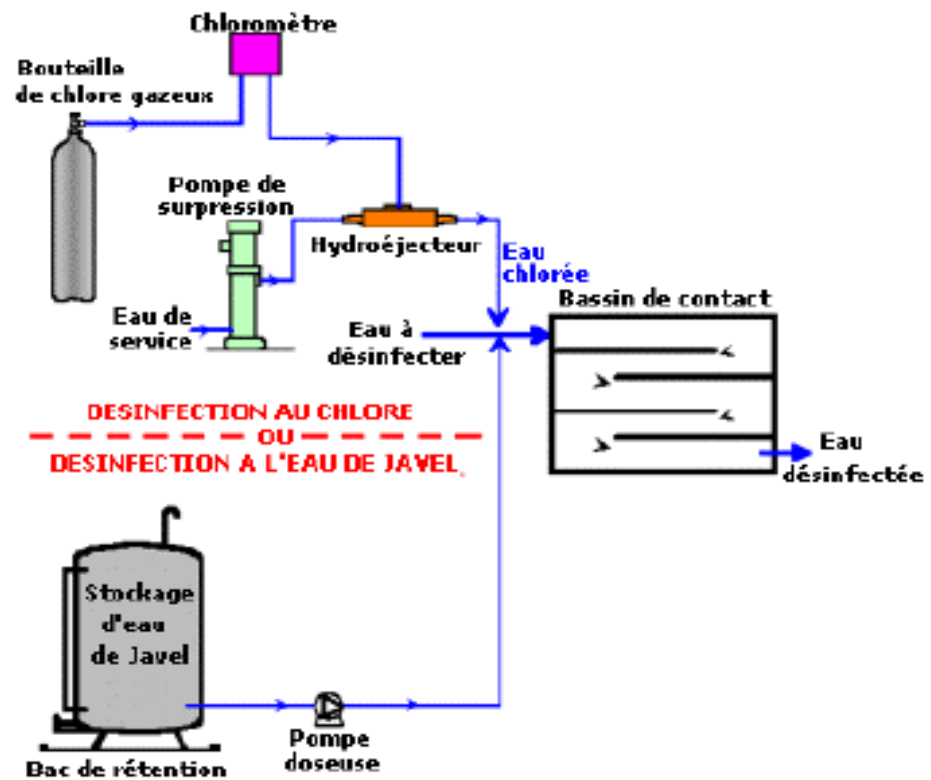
Chloromètre

Bouteille de chlore gazeux

Pompe de surpression

Hydroéjecteur

Eau chlorée

Bassin de contact

Eau de service

Eau à désinfecter

DESINFECTION AU CHLORE
OU
DESINFECTION A L'EAU DE JAVEL

Eau désinfectée

Stockage d'eau de Javel

Bac de rétention

Pompe doseuse